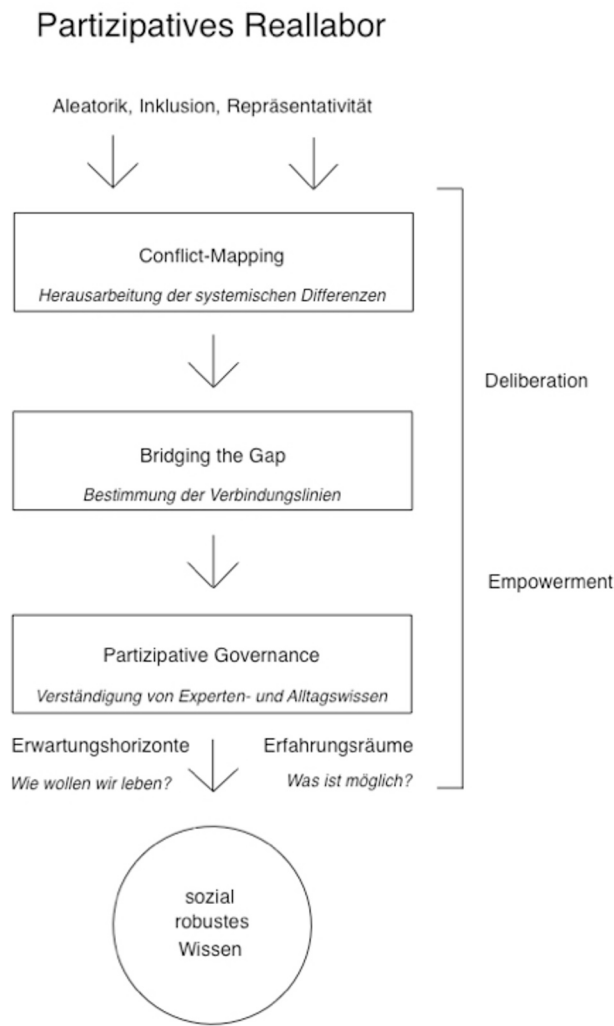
Partizipatives Reallabor

Aleatorik, Inklusion, Repräsentativität

Conflict-Mapping

Herausarbeitung der systemischen Differenzen

Bridging the Gap

Bestimmung der Verbindungslinien

Partizipative Governance

Verständigung von Experten- und Alltagswissen

Deliberation

Empowerment

Erwartungshorizonte

Wie wollen wir leben?

Erfahrungsräume

Was ist möglich?

sozial robustes Wissen